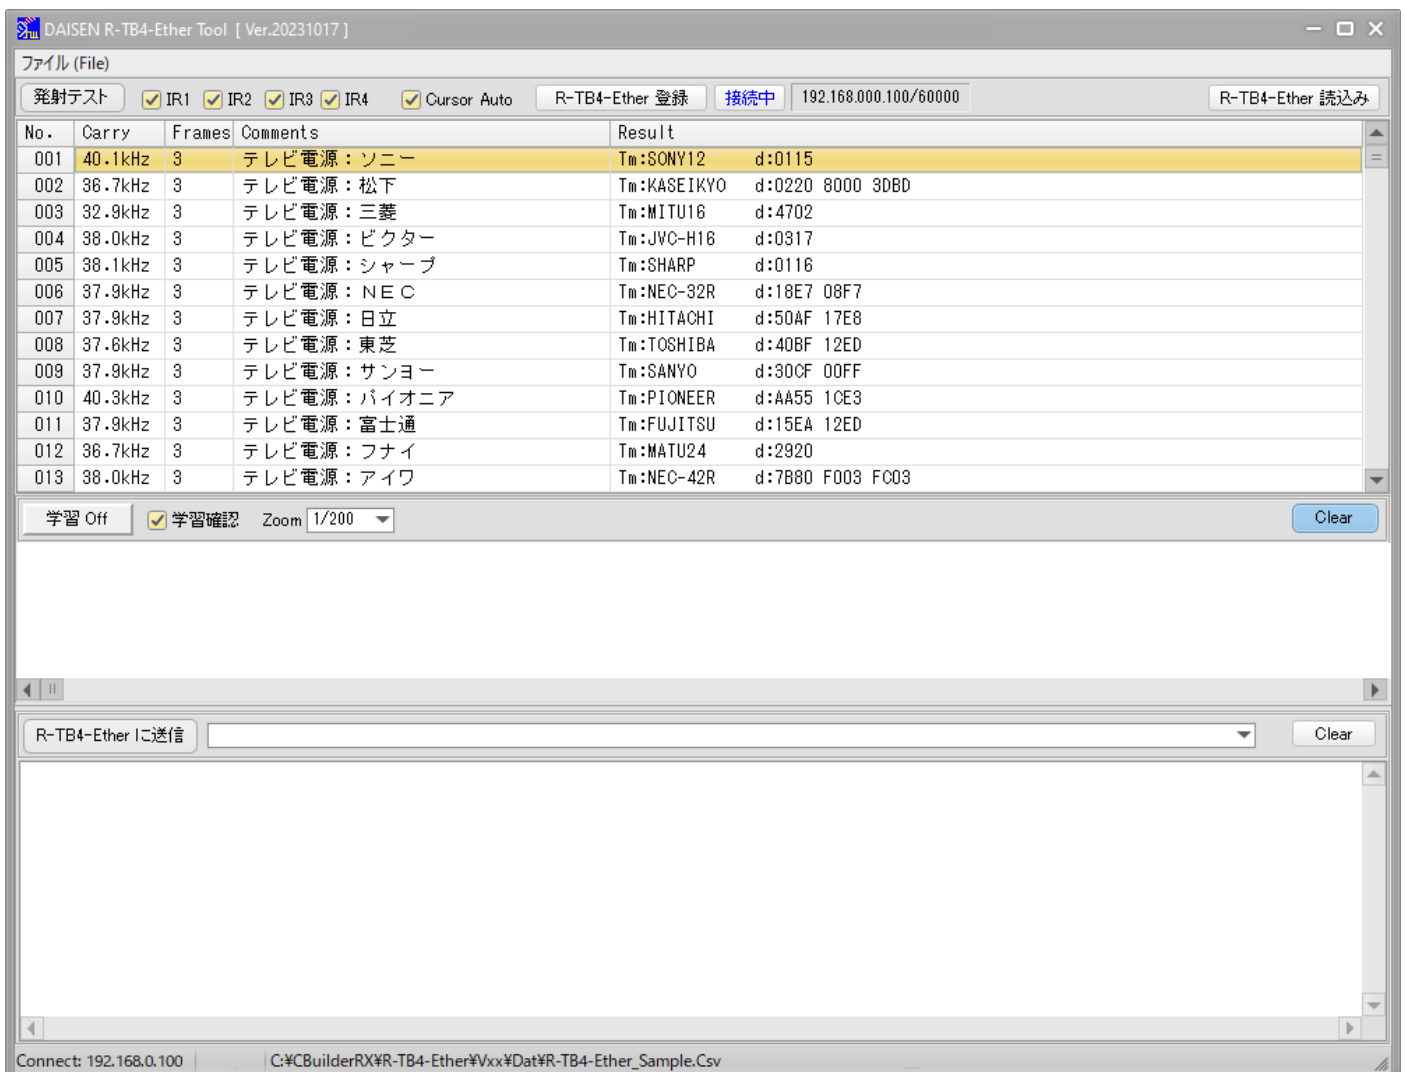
DAISEN R-TB4-Ether Tool [ Ver.20231017 ]

ファイル (File)

発射テスト IR1 IR2 IR3 IR4 Cursor Auto R-TB4-Ether 登録 接続中 192.168.000.100/60000 R-TB4-Ether 読込み

| No. | Carry | Frames | Comments | Result |
|---|---|---|---|---|
| 001 | 40.1kHz | 3 | テレビ電源：ソニー | Tm:SONY12 d:0115 |
| 002 | 36.7kHz | 3 | テレビ電源：松下 | Tm:KASEIKYO d:0220 8000 3DBD |
| 003 | 32.9kHz | 3 | テレビ電源：三菱 | Tm:MITU16 d:4702 |
| 004 | 38.0kHz | 3 | テレビ電源：ビクター | Tm:JVC-H16 d:0317 |
| 005 | 38.1kHz | 3 | テレビ電源：シャープ | Tm:SHARP d:0116 |
| 006 | 37.9kHz | 3 | テレビ電源：ＮＥＣ | Tm:NEC-32R d:18E7 08F7 |
| 007 | 37.9kHz | 3 | テレビ電源：日立 | Tm:HITACHI d:50AF 17E8 |
| 008 | 37.6kHz | 3 | テレビ電源：東芝 | Tm:TOSHIBA d:40BF 12ED |
| 009 | 37.9kHz | 3 | テレビ電源：サンヨー | Tm:SANYO d:30CF 00FF |
| 010 | 40.3kHz | 3 | テレビ電源：パイオニア | Tm:PIONEER d:AA55 1CE3 |
| 011 | 37.9kHz | 3 | テレビ電源：富士通 | Tm:FUJITSU d:15EA 12ED |
| 012 | 36.7kHz | 3 | テレビ電源：フナイ | Tm:MATU24 d:2920 |
| 013 | 38.0kHz | 3 | テレビ電源：アイワ | Tm:NEC-42R d:7B80 F003 FC03 |

学習 Off 学習確認 Zoom 1/200 Clear

R-TB4-Ether に送信 Clear

Connect: 192.168.0.100 C:¥CBuilderRX¥R-TB4-Ether¥Vxx¥Dat¥R-TB4-Ether_Sample.Csv